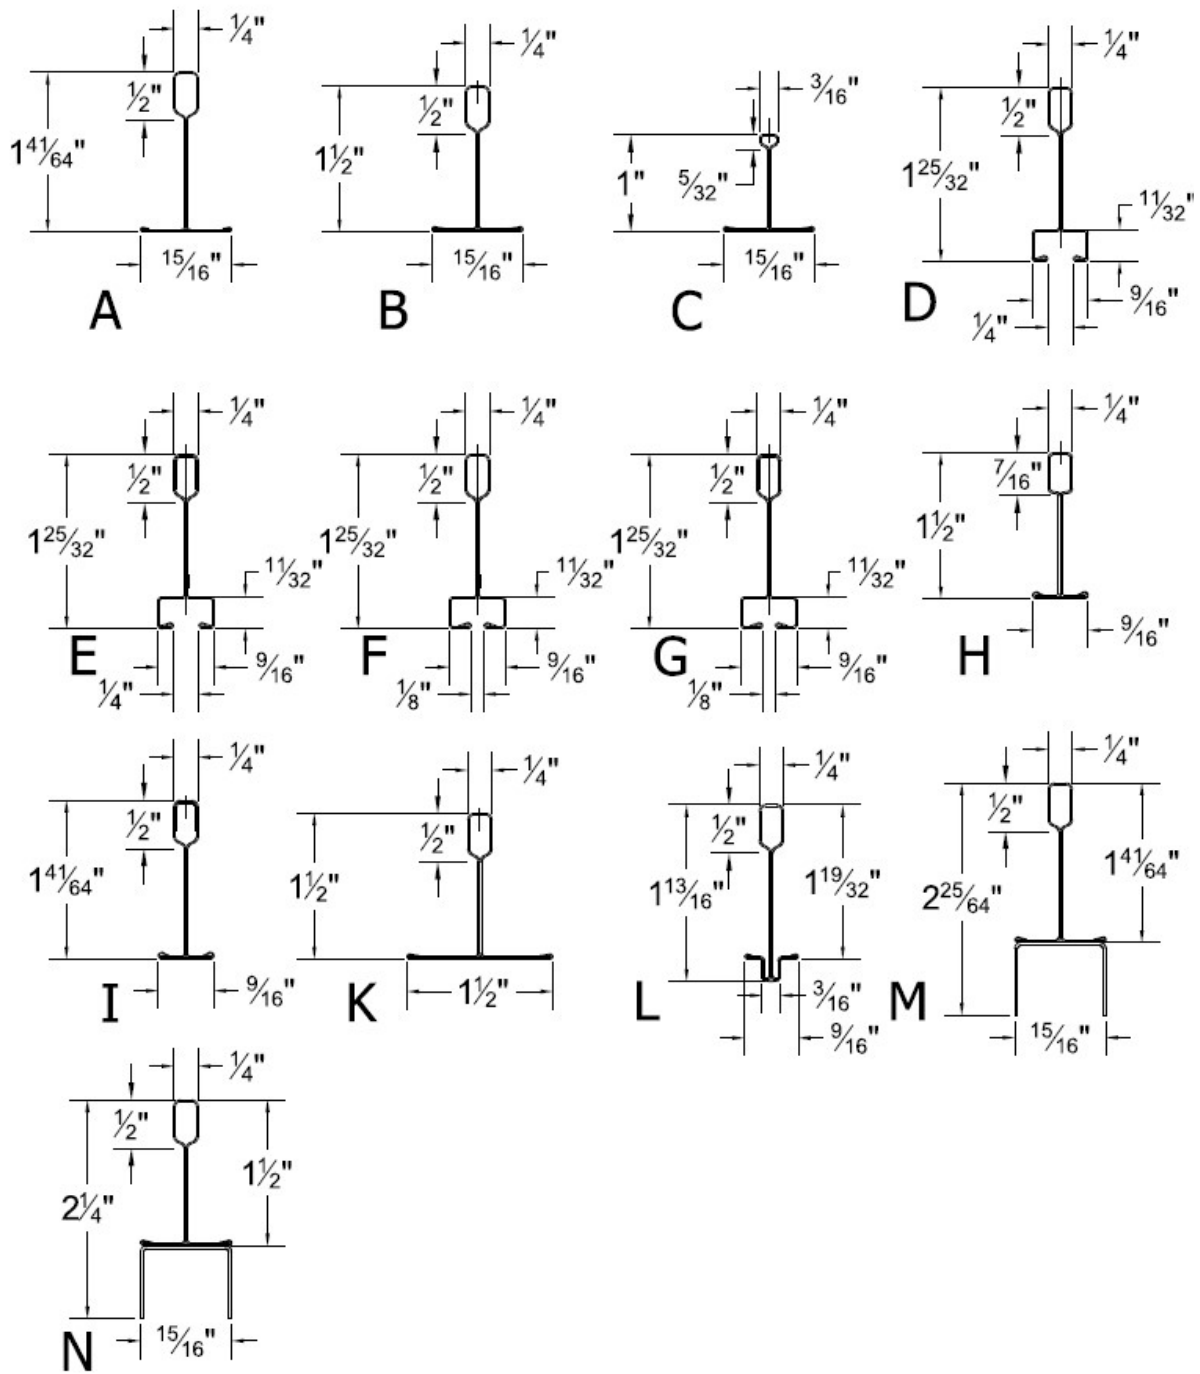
$\frac{1}{4}$"
$\frac{1}{2}$"
$1\frac{41}{64}$"
$\frac{15}{16}$"
A

$\frac{1}{4}$"
$\frac{1}{2}$"
$1\frac{1}{2}$"
$\frac{15}{16}$"
B

$\frac{3}{16}$"
1"
$\frac{5}{32}$"
$\frac{15}{16}$"
C

$\frac{1}{4}$"
$\frac{1}{2}$"
$1\frac{25}{32}$"
$\frac{11}{32}$"
$\frac{9}{16}$"
$\frac{1}{4}$"
D

$\frac{1}{4}$"
$\frac{1}{2}$"
$1\frac{25}{32}$"
$\frac{11}{32}$"
$\frac{9}{16}$"
$\frac{1}{4}$"
E

$\frac{1}{4}$"
$\frac{1}{2}$"
$1\frac{25}{32}$"
$\frac{11}{32}$"
$\frac{9}{16}$"
$\frac{1}{8}$"
F

$\frac{1}{4}$"
$\frac{1}{2}$"
$1\frac{25}{32}$"
$\frac{11}{32}$"
$\frac{9}{16}$"
$\frac{1}{8}$"
G

$\frac{1}{4}$"
$\frac{7}{16}$"
$1\frac{1}{2}$"
$\frac{9}{16}$"
H

$\frac{1}{4}$"
$\frac{1}{2}$"
$1\frac{41}{64}$"
$\frac{9}{16}$"
I

$\frac{1}{4}$"
$\frac{1}{2}$"
$1\frac{1}{2}$"
$1\frac{1}{2}$"
K

$\frac{1}{4}$"
$\frac{1}{2}$"
$1\frac{13}{16}$"
$1\frac{19}{32}$"
$\frac{3}{16}$"
$\frac{9}{16}$"
L

$\frac{1}{4}$"
$\frac{1}{2}$"
$2\frac{25}{64}$"
$1\frac{41}{64}$"
$\frac{15}{16}$"
M

$\frac{1}{4}$"
$\frac{1}{2}$"
$2\frac{1}{4}$"
$1\frac{1}{2}$"
$\frac{15}{16}$"
N